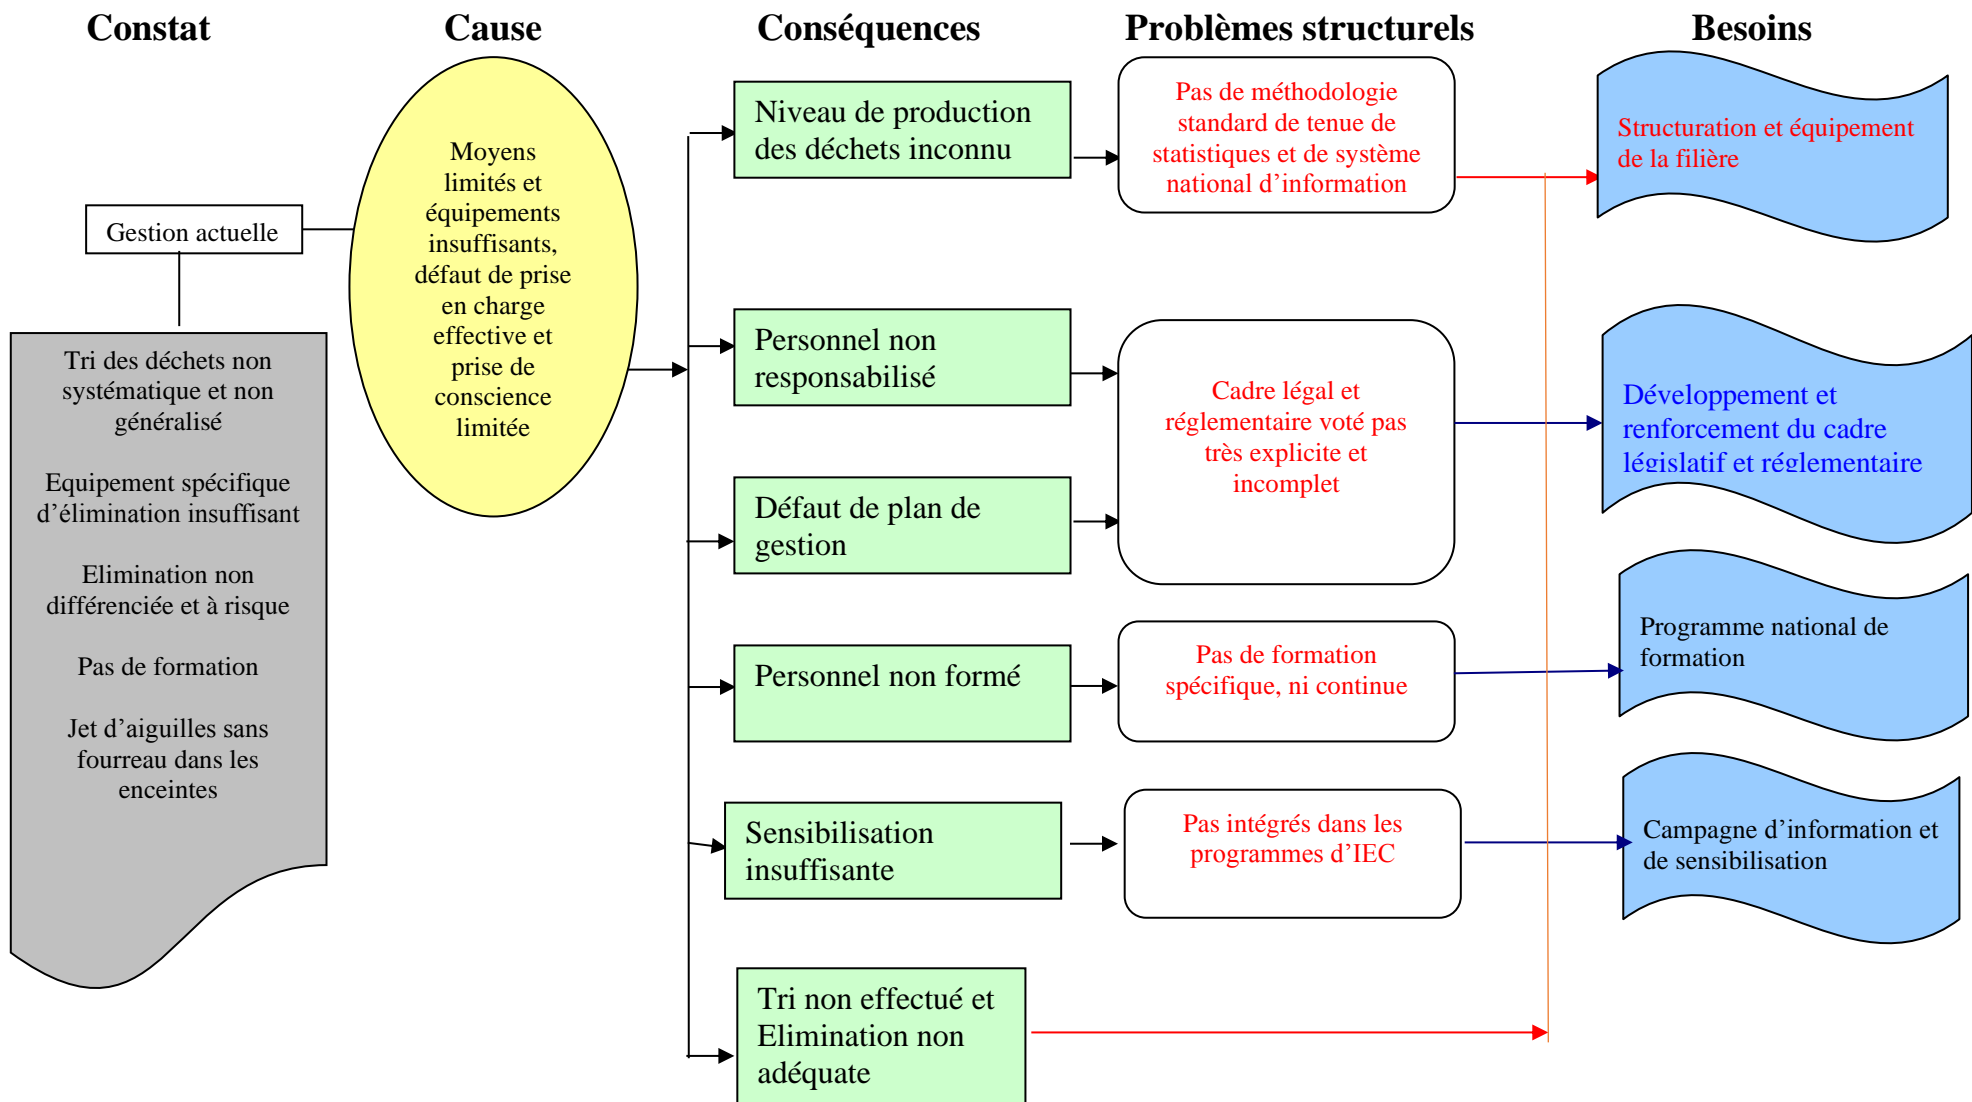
Constat

Cause

Conséquences

Problèmes structurels

Besoins

Gestion actuelle

Tri des déchets non systématique et non généralisé

Equipement spécifique d'élimination insuffisant

Elimination non différenciée et à risque

Pas de formation

Jet d'aiguilles sans fourreau dans les enceintes

Moyens limités et équipements insuffisants, défaut de prise en charge effective et prise de conscience limitée

Niveau de production des déchets inconnu

Personnel non responsabilisé

Défaut de plan de gestion

Personnel non formé

Sensibilisation insuffisante

Tri non effectué et Elimination non adéquate

Pas de méthodologie standard de tenue de statistiques et de système national d'information

Cadre légal et réglementaire voté pas très explicite et incomplet

Pas de formation spécifique, ni continue

Pas intégrés dans les programmes d'IEC

Structuration et équipement de la filière

Développement et renforcement du cadre législatif et réglementaire

Programme national de formation

Campagne d'information et de sensibilisation